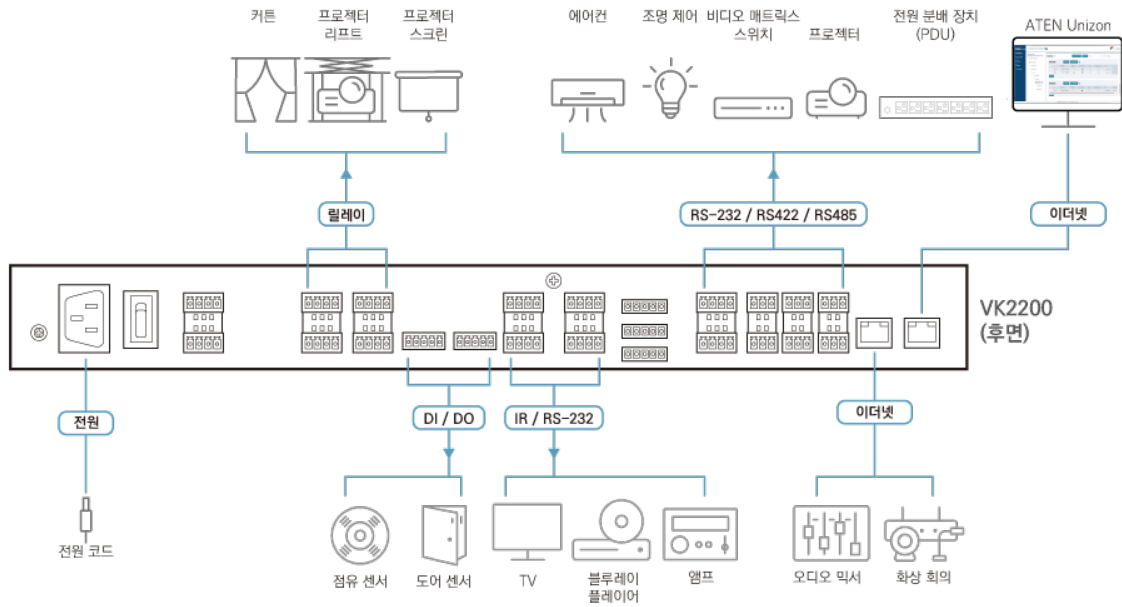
커튼

프로젝터 리프트

프로젝터 스크린

에어컨

조명 제어

비디오 매트릭스 스위치

프로젝터

전원 분배 장치 (PDU)

ATEN Unizon

릴레이

RS-232 / RS422 / RS485

이더넷

VK2200 (후면)

전원

DI / DO

IR / RS-232

이더넷

전원 코드

점유 센서

도어 센서

TV

블루레이 플레이어

앰프

오디오 믹서

화상 회의